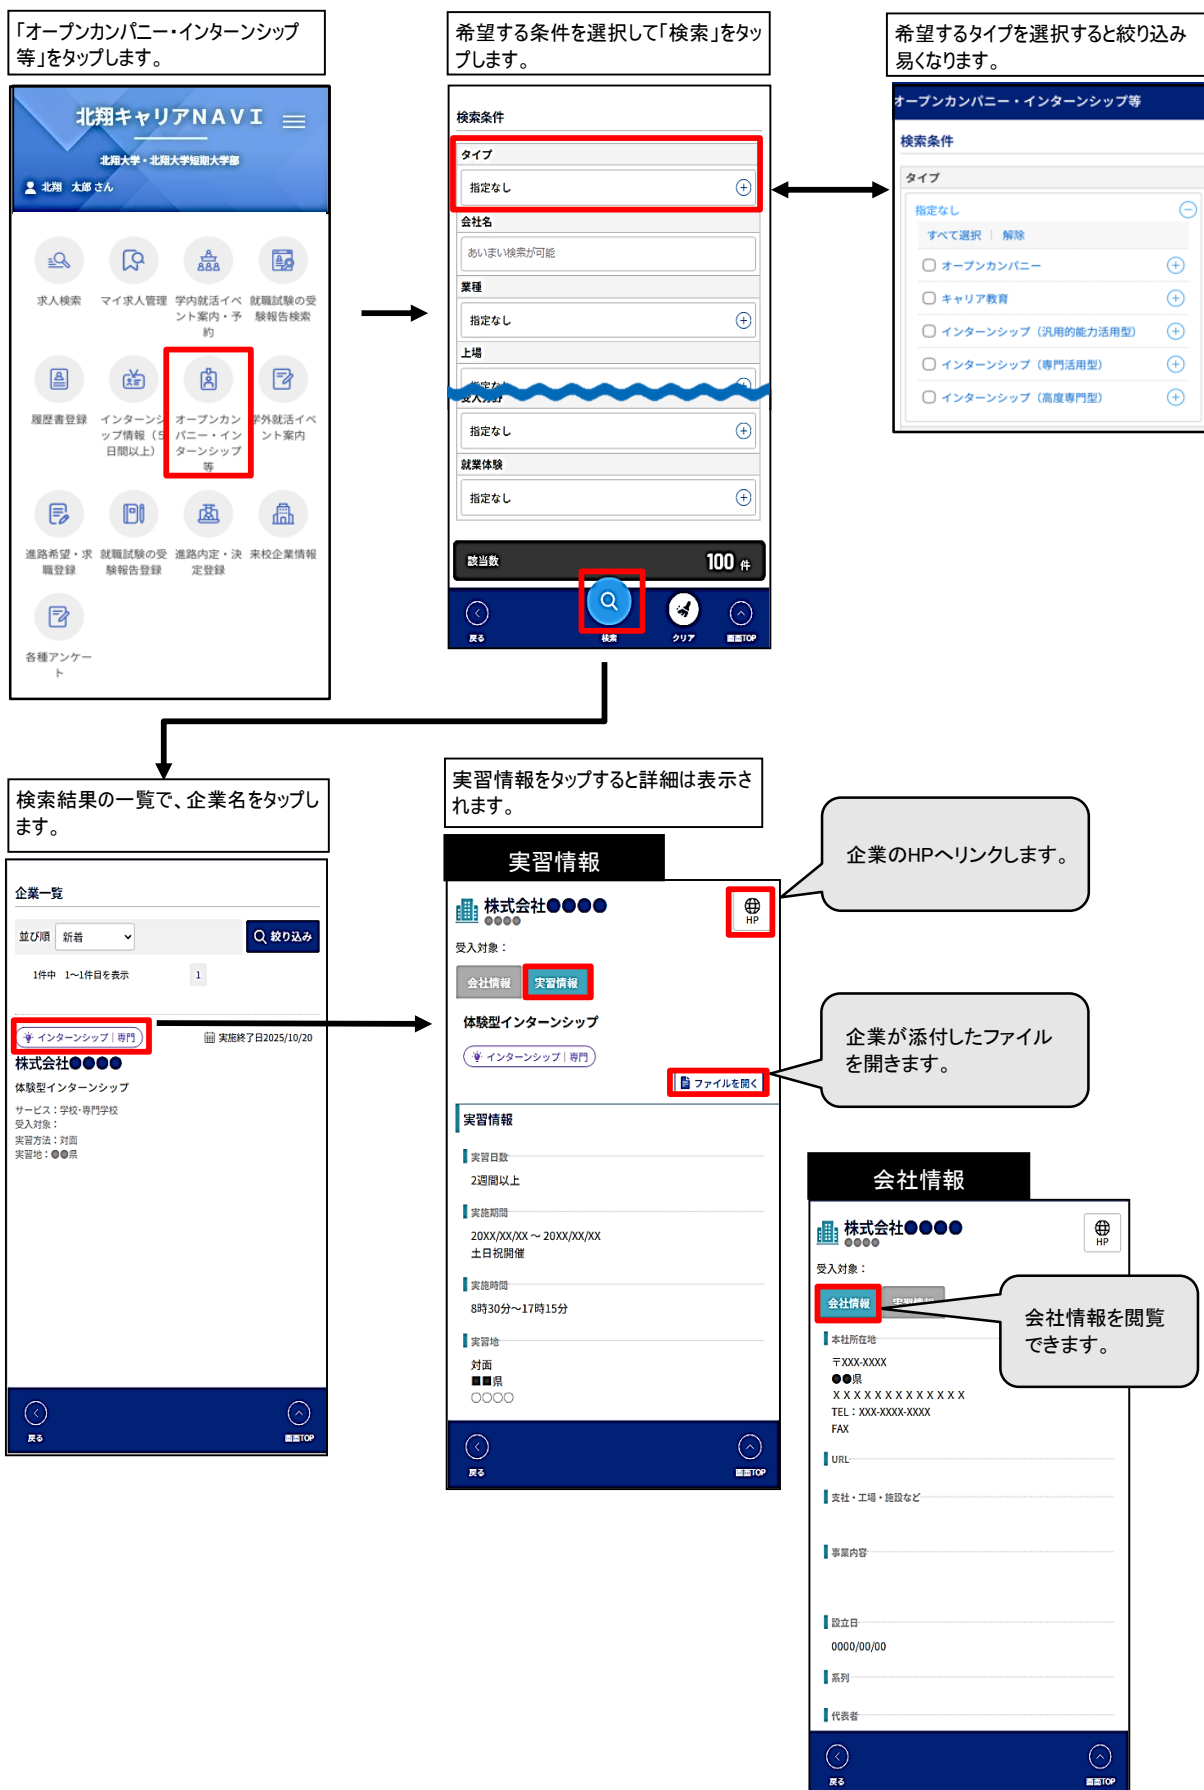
「オープンカンパニー・インターンシップ等」をタップします。

北翔キャリアNAVI
北翔大学・北翔大学短期大学部
北翔 太郎 さん

求人検索
マイ求人管理
学内就活イベント案内・予約
就職試験の受験報告検索
履歴書登録
インターンシップ情報（5日間以上）
オープンカンパニー・インターンシップ等
学外就活イベント案内
進路希望・求職登録
就職試験の受験報告登録
進路内定・決定登録
来校企業情報
各種アンケート

希望する条件を選択して「検索」をタップします。

検索条件
タイプ
指定なし
会社名
あいまい検索が可能
業種
指定なし
上場
指定なし
受入対象
指定なし
就業体験
指定なし
該当数 100 件
戻る
検索
クリア
画面TOP

希望するタイプを選択すると絞り込み易くなります。

オープンカンパニー・インターンシップ等
検索条件
タイプ
指定なし
すべて選択 | 解除
オープンカンパニー
キャリア教育
インターンシップ（汎用的能力活用型）
インターンシップ（専門活用型）
インターンシップ（高度専門型）

検索結果の一覧で、企業名をタップします。

企業一覧
並び順 新着
絞り込み
1件中 1～1件目を表示 1
インターンシップ | 専門
実施終了日2025/10/20
株式会社●●●●
体験型インターンシップ
サービス：学校・専門学校
受入対象：
実習方法：対面
実習地：●●県
戻る
画面TOP

実習情報をタップすると詳細は表示されます。

実習情報
株式会社●●●●
●●●●
HP
受入対象：
会社情報
実習情報
体験型インターンシップ
インターンシップ | 専門
ファイルを開く
実習情報
実習日数
2週間以上
実施期間
20XX/XX/XX ～ 20XX/XX/XX
土日祝開催
実施時間
8時30分～17時15分
実習地
対面
■■県
○○○○
戻る
画面TOP

企業のHPへリンクします。

企業が添付したファイルを開きます。

会社情報
株式会社●●●●
●●●●
HP
受入対象：
会社情報
実習情報
本社所在地
〒XXX-XXXX
●●県
XXXXXXXXXXXXX
TEL：XXX-XXXX-XXXX
FAX
URL
支社・工場・施設など
事業内容
設立日
0000/00/00
系列
代表者
戻る
画面TOP

会社情報を閲覧できます。